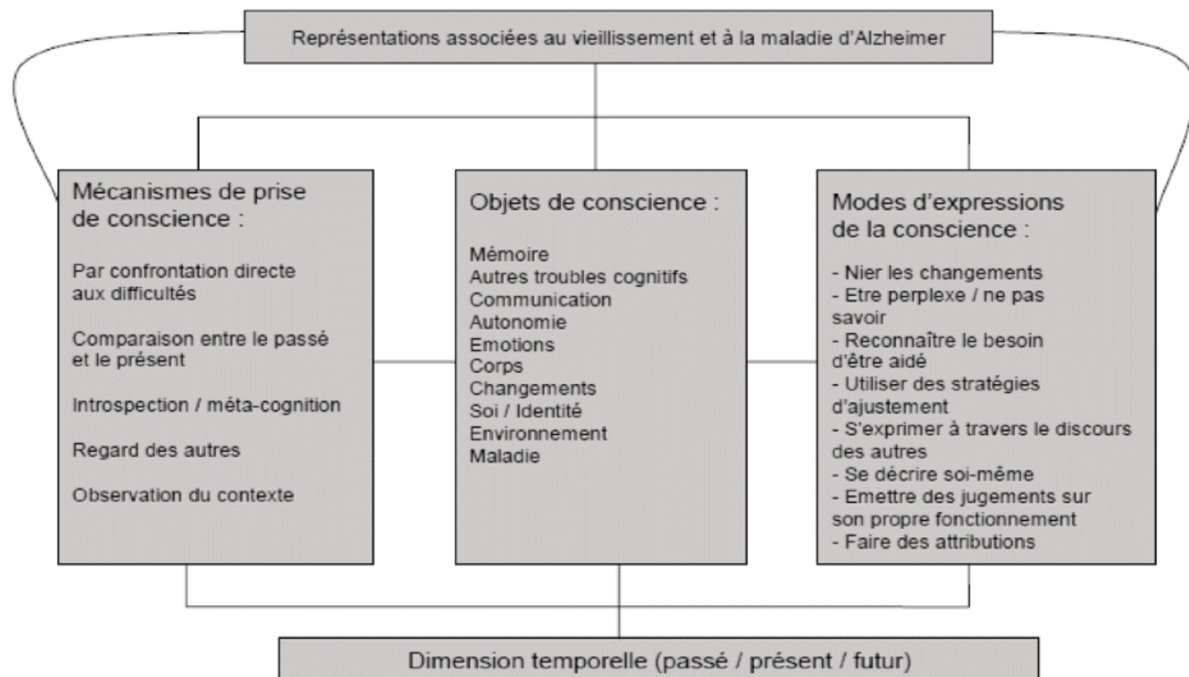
Représentations associées au vieillissement et à la maladie d'Alzheimer

Mécanismes de prise de conscience :

Par confrontation directe aux difficultés

Comparaison entre le passé et le présent

Introspection / méta-cognition

Regard des autres

Observation du contexte

Objets de conscience :

Mémoire
Autres troubles cognitifs
Communication
Autonomie
Emotions
Corps
Changements
Soi / Identité
Environnement
Maladie

Modes d'expressions de la conscience :

- Nier les changements
- Etre perplexe / ne pas savoir
- Reconnaître le besoin d'être aidé
- Utiliser des stratégies d'ajustement
- S'exprimer à travers le discours des autres
- Se décrire soi-même
- Emettre des jugements sur son propre fonctionnement
- Faire des attributions

Dimension temporelle (passé / présent / futur)